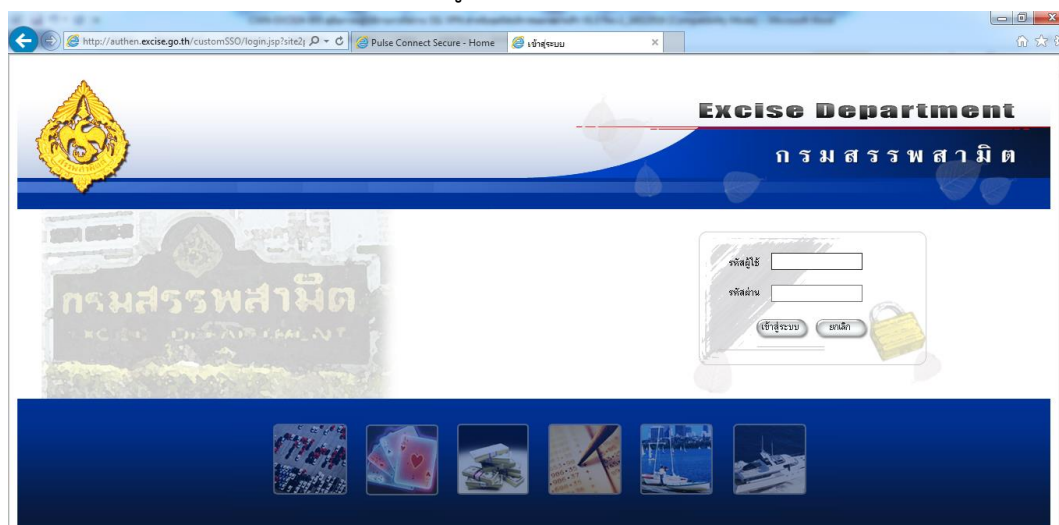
http://authen.excise.go.th/customSSO/login.jsp?site2

Pulse Connect Secure - Home

เข้าสู่ระบบ

Excise Department

กรมสรรพสามิต

กรมสรรพสามิต

EXCISE DEPARTMENT

รหัสผู้ใช้

รหัสผ่าน

เข้าสู่ระบบ

ยกเลิก